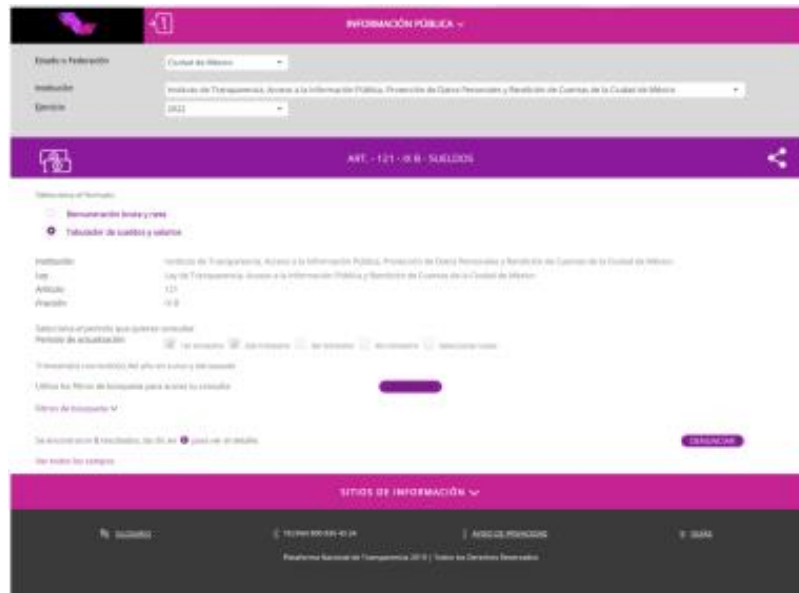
INFORMACIÓN PÚBLICA ⌄

Estado o Federación | Ciudad de México
Institución | Instituto de Transparencia, Acceso a la Información Pública, Protección de Datos Personales y Rendición de Cuentas de la Ciudad de México
Ejercicio | 2022

ART. - 121 - IX B - SUELDOS

Selecciona el formato:
Remuneración bruta y neta
Tabulador de sueldos y salarios

Institución | Instituto de Transparencia, Acceso a la Información Pública, Protección de Datos Personales y Rendición de Cuentas de la Ciudad de México
Ley | Ley de Transparencia, Acceso a la Información Pública y Rendición de Cuentas de la Ciudad de México
Artículo | 121
Fracción | IX B

Selecciona el periodo que quieres consultar
Periodo de actualización | 1er trimestre | 2do trimestre | 3er trimestre | 4to trimestre | Seleccionar todos

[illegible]

Utiliza los filtros de búsqueda para acotar tu consulta

Filtros de búsqueda ⌄

Se encontraron 8 resultados, da clic en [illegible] para ver el detalle | DENUNCIAR

Ver todos los campos

SITIOS DE INFORMACIÓN ⌄

GLOSARIO | TELÉFONO 800 835 43 24 | AVISO DE PRIVACIDAD | GUÍA

Plataforma Nacional de Transparencia 2019 | Todos los Derechos Reservados